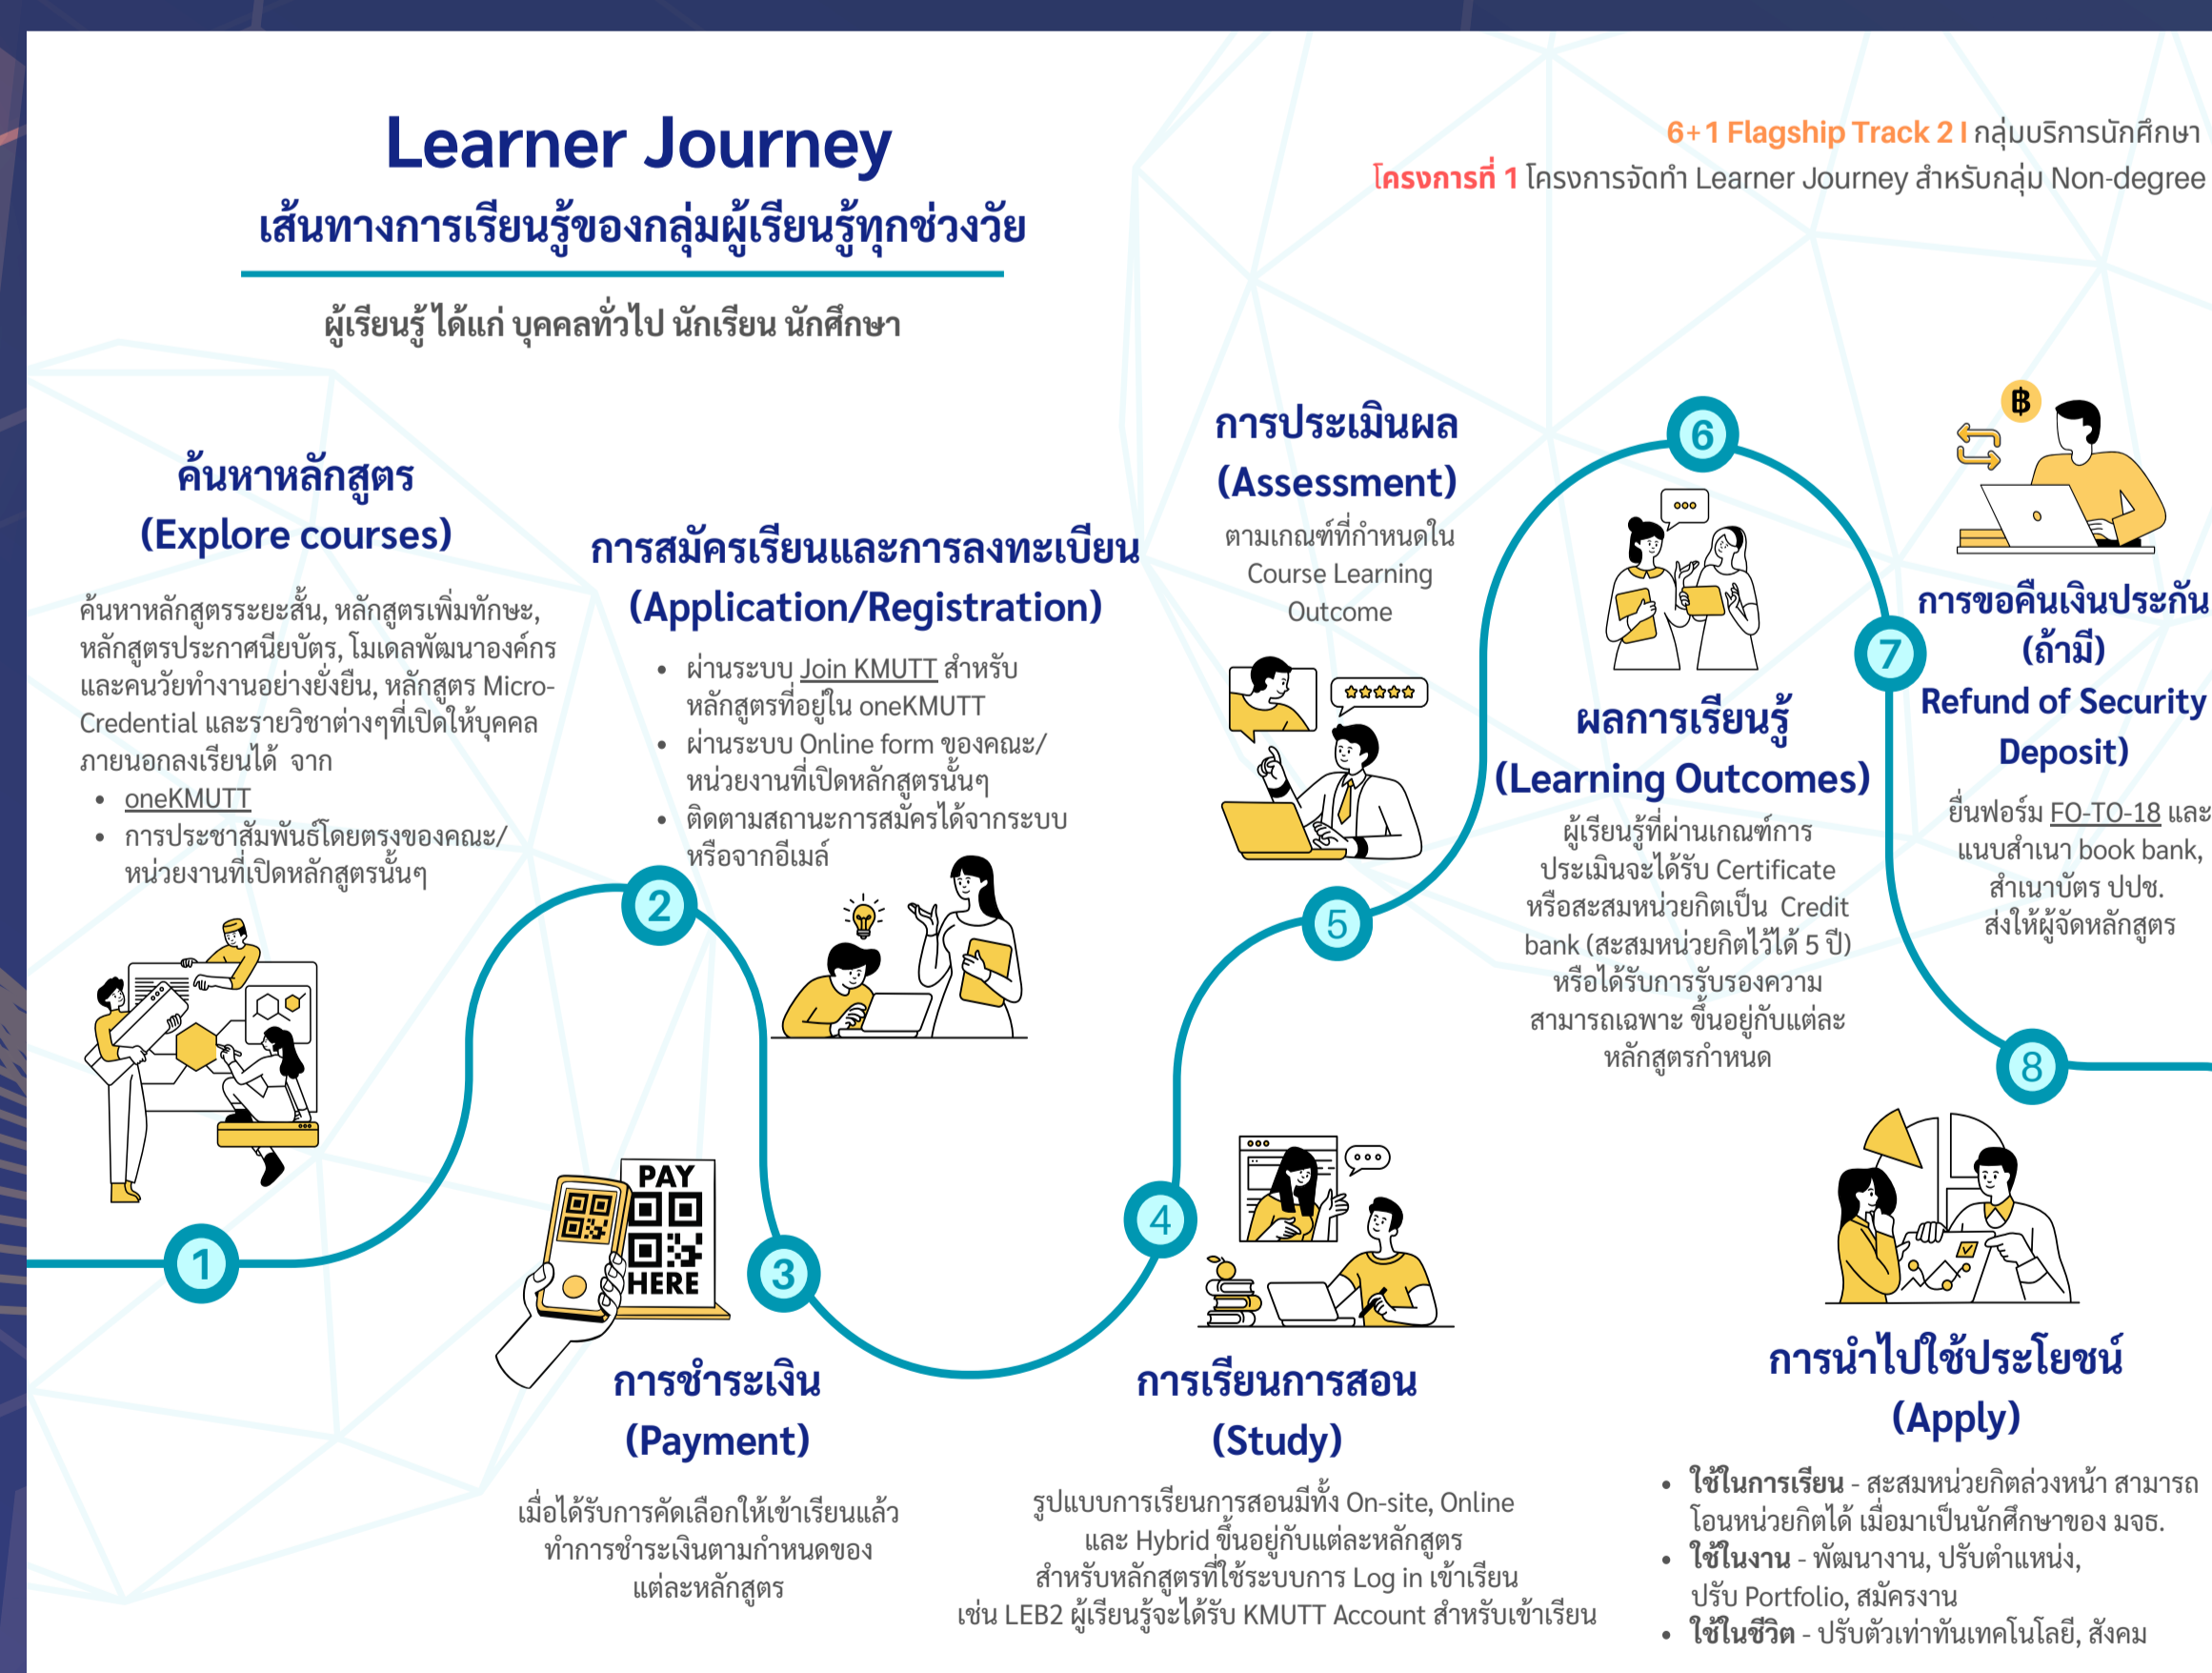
Learner Journey
เส้นทางการเรียนรู้ของกลุ่มผู้เรียนรู้ทุกช่วงวัย

ผู้เรียนรู้ได้แก่ บุคคลทั่วไป นักเรียน นักศึกษา

6+1 Flagship Track 2 I กลุ่มบริการนักศึกษา
โครงการที่ 1 โครงการจัดทำ Learner Journey สำหรับกลุ่ม Non-degree

ค้นหาหลักสูตร
(Explore courses)

ค้นหาหลักสูตรระยะสั้น, หลักสูตรเพิ่มทักษะ, หลักสูตรประกาศนียบัตร, โมเดลพัฒนาองค์กร และคนวัยทำงานอย่างยั่งยืน, หลักสูตร Micro-Credential และรายวิชาต่างๆที่เปิดให้บุคคลภายนอกลงเรียนได้ จาก
- oneKMUTT
- การประชาสัมพันธ์โดยตรงของคณะ/หน่วยงานที่เปิดหลักสูตรนั้นๆ

การสมัครเรียนและการลงทะเบียน
(Application/Registration)
- ผ่านระบบ Join KMUTT สำหรับหลักสูตรที่อยู่ใน oneKMUTT
- ผ่านระบบ Online form ของคณะ/หน่วยงานที่เปิดหลักสูตรนั้นๆ
- ติดตามสถานะการสมัครได้จากระบบหรือจากอีเมล์

การประเมินผล
(Assessment)
ตามเกณฑ์ที่กำหนดใน Course Learning Outcome

ผลการเรียนรู้
(Learning Outcomes)
ผู้เรียนรู้ที่ผ่านเกณฑ์การประเมินจะได้รับ Certificate หรือสะสมหน่วยกิตเป็น Credit bank (สะสมหน่วยกิตไว้ได้ 5 ปี) หรือได้รับการรับรองความสามารถเฉพาะ ขึ้นอยู่กับแต่ละหลักสูตรกำหนด

การขอคืนเงินประกัน
(ถ้ามี)
Refund of Security Deposit)
ยื่นฟอร์ม FO-TO-18 และ แนบสำเนา book bank, สำเนาบัตร ปปช. ส่งให้ผู้จัดหลักสูตร

1
2
3
4
5
6
7
8

PAY
HERE

การชำระเงิน
(Payment)
เมื่อได้รับการคัดเลือกให้เข้าเรียนแล้ว ทำการชำระเงินตามกำหนดของแต่ละหลักสูตร

การเรียนการสอน
(Study)
รูปแบบการเรียนการสอนมีทั้ง On-site, Online และ Hybrid ขึ้นอยู่กับแต่ละหลักสูตร
สำหรับหลักสูตรที่ใช้ระบบการ Log in เข้าเรียน
เช่น LEB2 ผู้เรียนรู้จะได้รับ KMUTT Account สำหรับเข้าเรียน

การนำไปใช้ประโยชน์
(Apply)
- ใช้ในการเรียน - สะสมหน่วยกิตล่วงหน้า สามารถโอนหน่วยกิตได้ เมื่อมาเป็นนักศึกษาของ มจธ.
- ใช้ในงาน - พัฒนางาน, ปรับตำแหน่ง, ปรับ Portfolio, สมัครงาน
- ใช้ในชีวิต - ปรับตัวเท่าทันเทคโนโลยี, สังคม